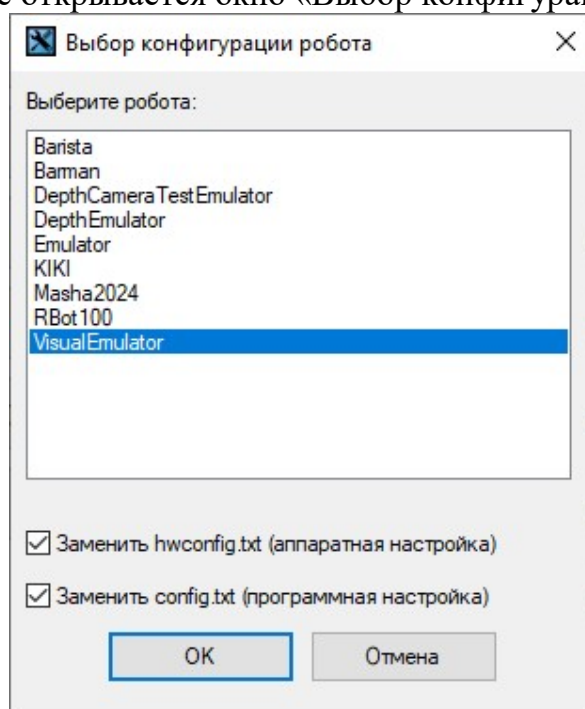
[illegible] открывается окно «Выбор конфигура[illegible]

Выбор конфигурации робота

×

Выберите робота:

Barista
Barman
DepthCameraTestEmulator
DepthEmulator
Emulator
KIKI
Masha2024
RBot100
VisualEmulator

☑ Заменить hwconfig.txt (аппаратная настройка)

☑ Заменить config.txt (программная настройка)

OK

Отмена